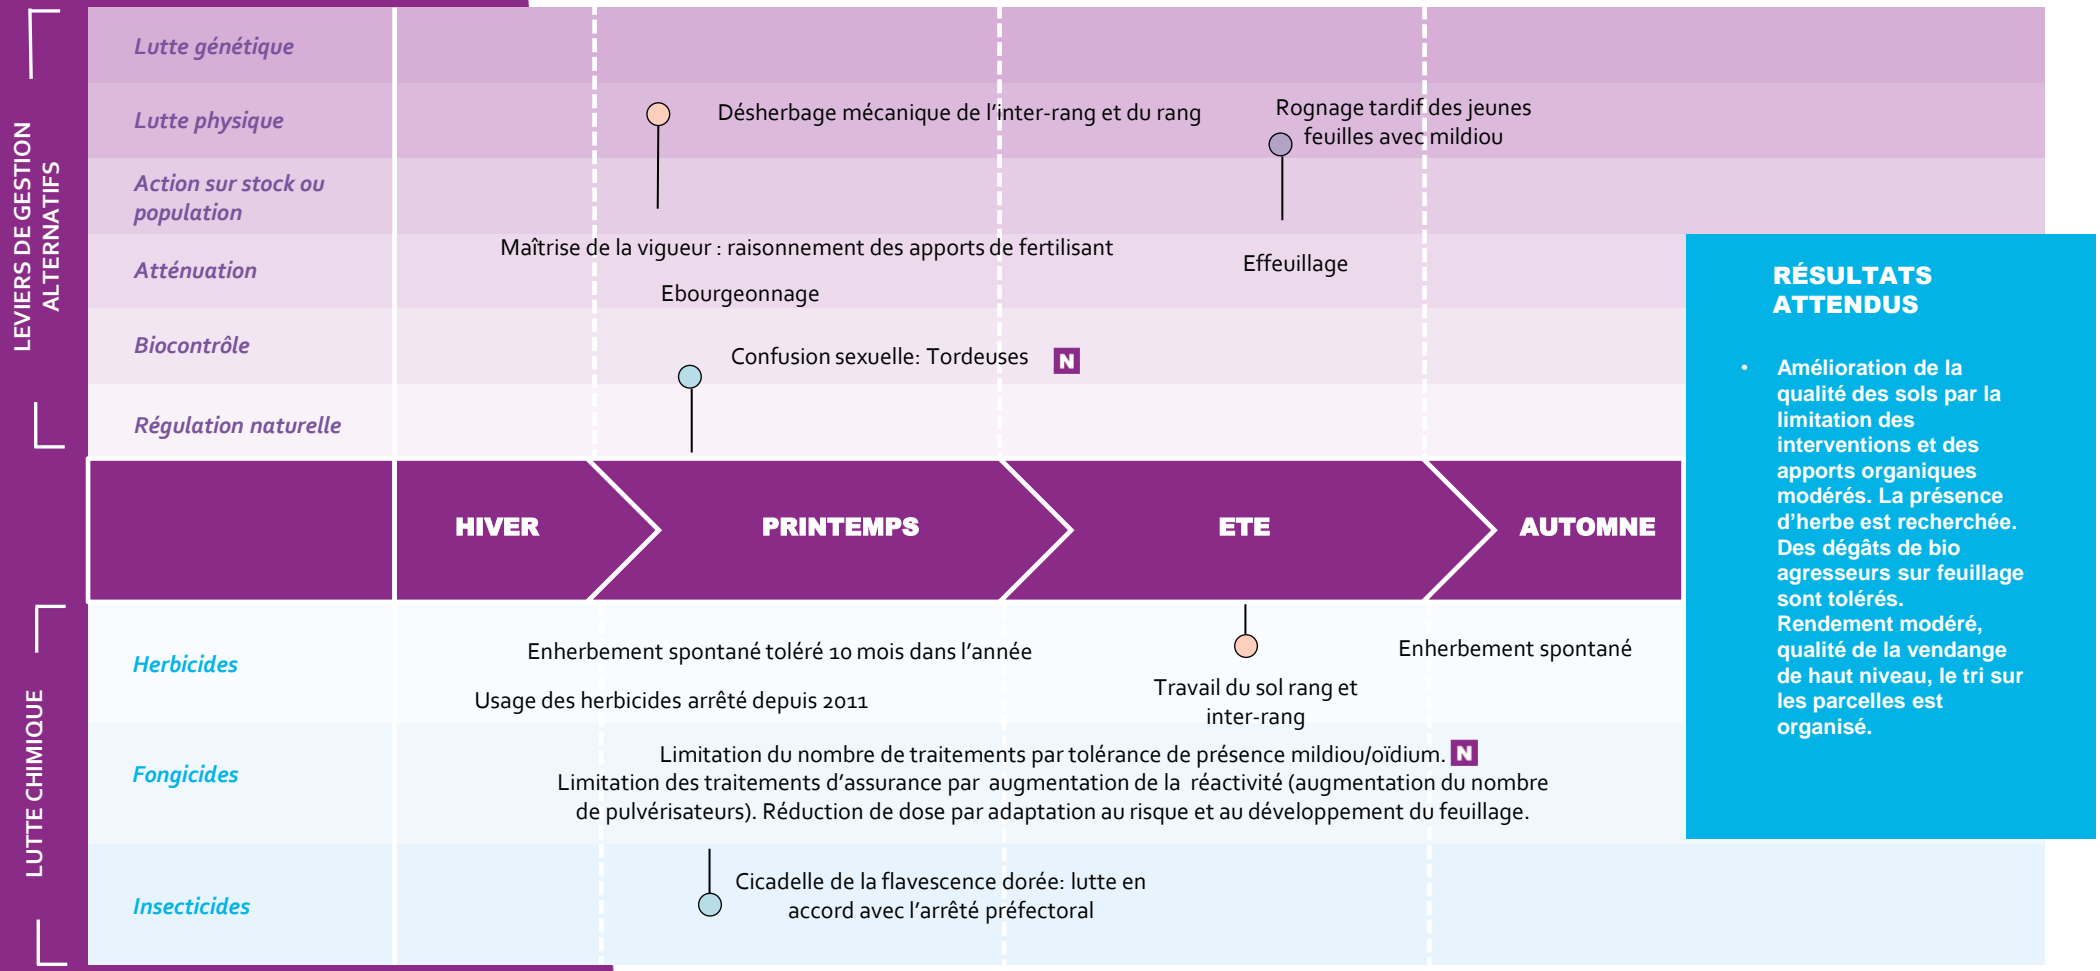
LEVIERS DE GESTION ALTERNATIFS

Lutte génétique

Lutte physique

Désherbage mécanique de l'inter-rang et du rang

Rognage tardif des jeunes feuilles avec mildiou

Action sur stock ou population

Maîtrise de la vigueur : raisonnement des apports de fertilisant

Atténuation

Effeuillage

Ebourgeonnage

Biocontrôle

Confusion sexuelle: Tordeuses N

Régulation naturelle

HIVER

PRINTEMPS

ETE

AUTOMNE

LUTTE CHIMIQUE

Herbicides

Enherbement spontané toléré 10 mois dans l'année

Usage des herbicides arrêté depuis 2011

Travail du sol rang et inter-rang

Enherbement spontané

Fongicides

Limitation du nombre de traitements par tolérance de présence mildiou/oïdium. N
Limitation des traitements d'assurance par augmentation de la réactivité (augmentation du nombre de pulvérisateurs). Réduction de dose par adaptation au risque et au développement du feuillage.

Insecticides

Cicadelle de la flavescence dorée: lutte en accord avec l'arrêté préfectoral

RÉSULTATS ATTENDUS

• Amélioration de la qualité des sols par la limitation des interventions et des apports organiques modérés. La présence d'herbe est recherchée. Des dégâts de bio agresseurs sur feuillage sont tolérés. Rendement modéré, qualité de la vendange de haut niveau, le tri sur les parcelles est organisé.